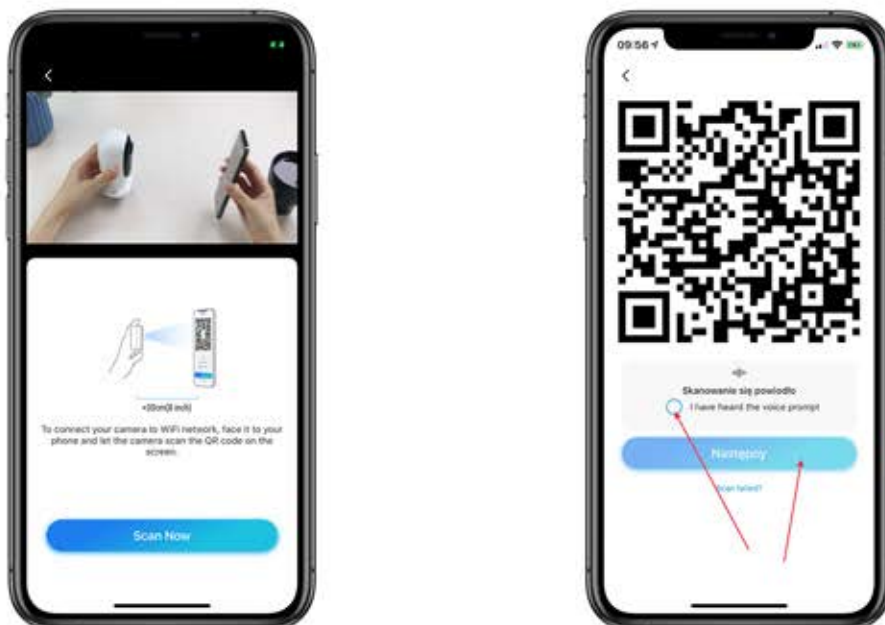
≈20cm(8 inch)

To connect your camera to WiFi network, face it to your phone and let the camera scan the QR code on the screen.

Scan Now

09:56

Skanowanie się powiodło

I have heard the voice prompt

Następny

Scan failed?